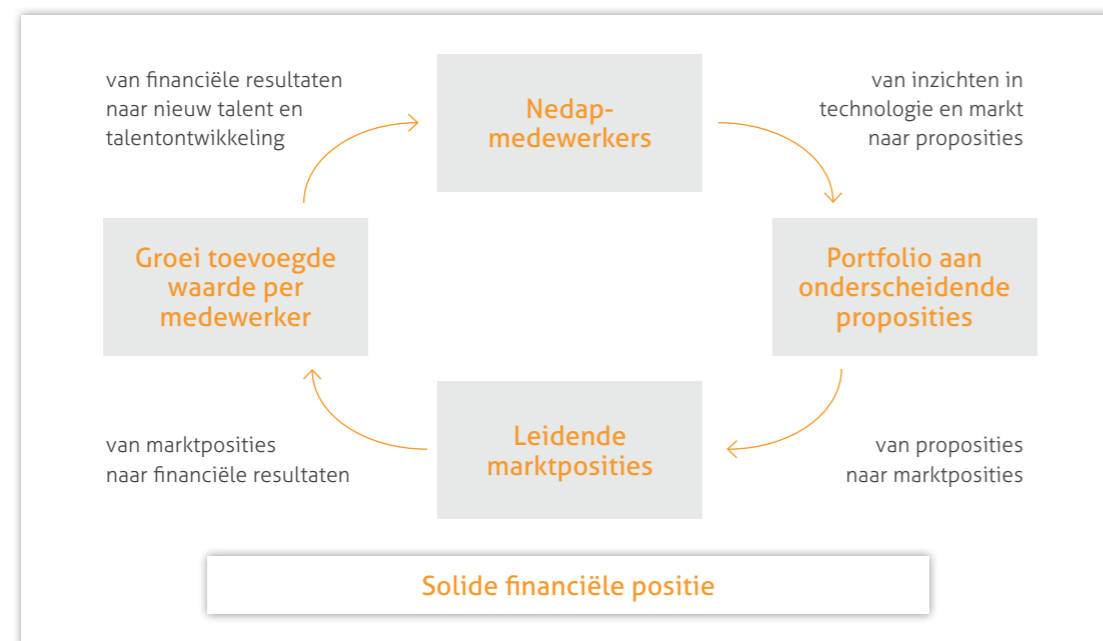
van financiële resultaten naar nieuw talent en talentontwikkeling

Nedap-medewerkers

van inzichten in technologie en markt naar proposities

Groei toevoegde waarde per medewerker

Portfolio aan onderscheidende proposities

van marktposities naar financiële resultaten

Leidende marktposities

van proposities naar marktposities

Solide financiële positie